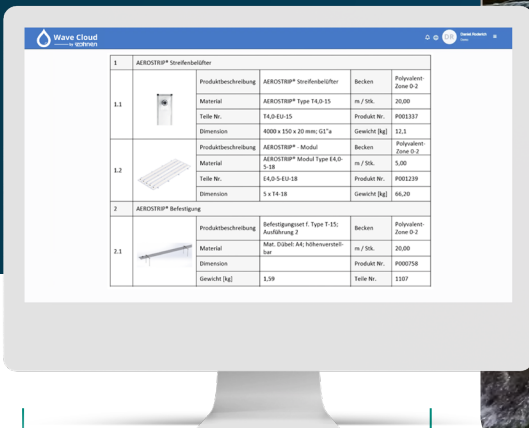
Wave Cloud
by Kohnen

Daniel Roderich

| 1 | AEROSTRIP® Streifenbelüfter | | | | |
|---|---|---|---|---|---|
| 1.1 | | Produktbeschreibung | AEROSTRIP® Streifenbelüfter | Becken | Polyvalent-Zone 0-2 |
| | | Material | AEROSTRIP® Type T4,0-15 | m / Stk. | 20,00 |
| | | Teile Nr. | T4,0-EU-15 | Produkt Nr. | P001337 |
| | | Dimension | 4000 x 150 x 20 mm; G1"a | Gewicht [kg] | 12,1 |
| 1.2 | | Produktbeschreibung | AEROSTRIP® - Modul | Becken | Polyvalent-Zone 0-2 |
| | | Material | AEROSTRIP® Modul Type E4,0-5-18 | m / Stk. | 5,00 |
| | | Teile Nr. | E4,0-5-EU-18 | Produkt Nr. | P001239 |
| | | Dimension | 5 x T4-18 | Gewicht [kg] | 66,20 |
| 2 | AEROSTRIP® Befestigung | | | | |
| 2.1 | | Produktbeschreibung | Befestigungsset f. Type T-15; Ausführung 2 | Becken | Polyvalent-Zone 0-2 |
| | | Material | Mat. Dübel: A4; höhenverstellbar | m / Stk. | 20,00 |
| | | Dimension | | Produkt Nr. | P000758 |
| | | Gewicht [kg] | 1,59 | Teile Nr. | 1107 |